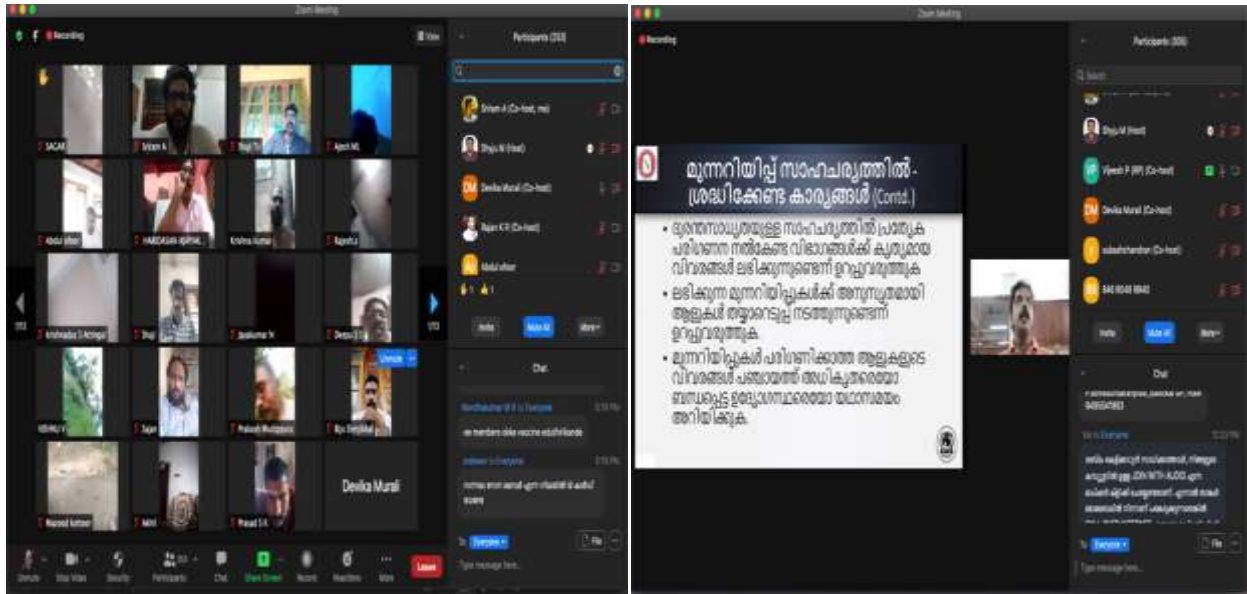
Zoom Meeting

Recording

View

Participants (203)

Sriram A (Co-host, me)

Shiju M (Host)

Devika Murali (Co-host)

Rajan K R (Co-host)

Abdul isher

Invite

Mute All

More

Chat

To: Everyone

File

Type message here...

SACAR

Sriram A

Shaji

Ajesh ML

Abdul isher

HARIDASAN

Krishna Kumar

Rajesh

Krishnadas S Achingal

Shaji

Jayakumar N

Dinesu

Unmute

Sajan

Prakash Mudippara

Biju

Navneet kottoor

Akhil

Prasad S K

Devika Murali

Unmute

Stop Video

Security

Participants

Chat

Share Screen

Record

Reactions

More

Leave

Zoom Meeting

Recording

മുന്നറിയിപ്പ് സാഹചര്യത്തിൽ - ശ്രദ്ധിക്കേണ്ട കാര്യങ്ങൾ (Contd.)

• ദുരന്തസാധ്യതയുള്ള സാഹചര്യത്തിൽ പ്രത്യേക പരിഗണന നൽകേണ്ട വിഭാഗങ്ങൾക്ക് കൃത്യമായ വിവരങ്ങൾ ലഭിക്കുന്നുണ്ടെന്ന് ഉറപ്പുവരുത്തുക

• ലഭിക്കുന്ന മുന്നറിയിപ്പുകൾക്ക് അനുസൃതമായി ആളുകൾ തയ്യാറെടുപ്പ് നടത്തുന്നുണ്ടെന്ന് ഉറപ്പുവരുത്തുക.

• മുന്നറിയിപ്പുകൾ പരിഗണിക്കാത്ത ആളുകളുടെ വിവരങ്ങൾ പഞ്ചായത്ത് അധികൃതരെയോ ബന്ധപ്പെട്ട ഉദ്യോഗസ്ഥരെയോ യഥാസമയം അറിയിക്കുക.

Participants (205)

Search

Shiju M (Host)

Vipesh P (RP) (Co-host)

Devika Murali (Co-host)

Invite

Mute All

More

Chat

To: Everyone

File

Type message here...